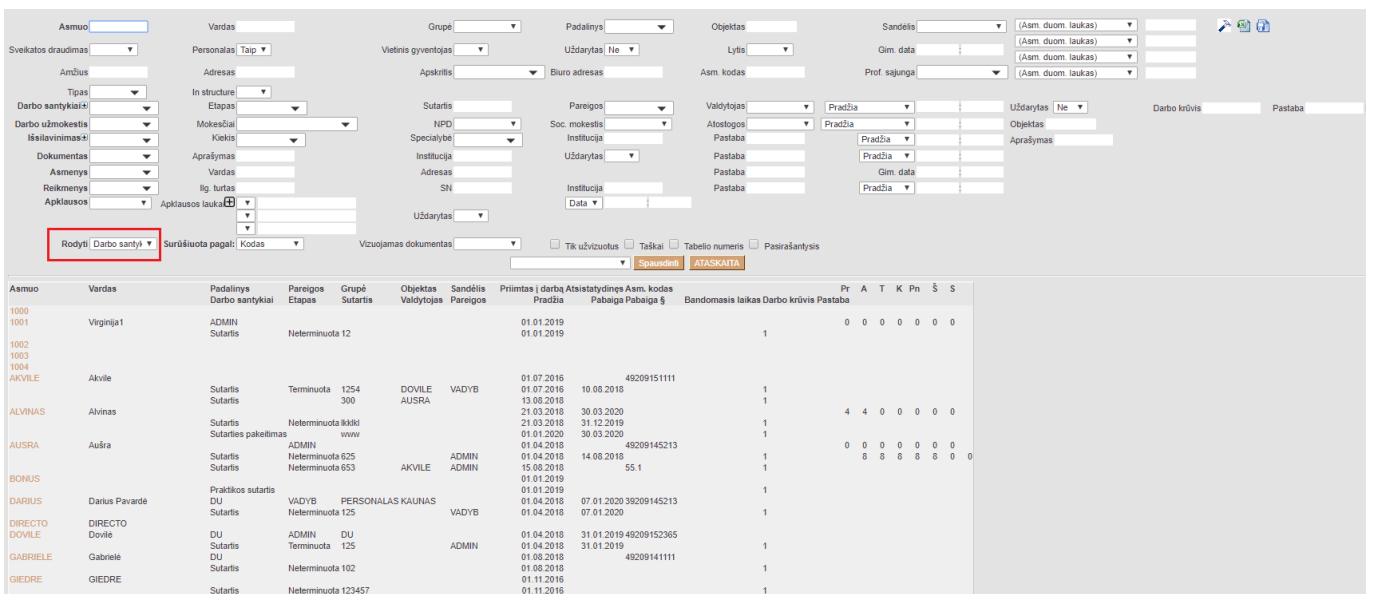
Asmuo
Vardas
Grupė
Padalinys
Objektas
Sandėlis
(Asm. duom. laukas)
(Asm. duom. laukas)
(Asm. duom. laukas)
(Asm. duom. laukas)
Sveikatos draudimas
Personalas Taip
Vietinis gyventojas
Uždarytas Ne
Lytis
Gim. data
Amžius
Adresas
Apskritis
Biuro adresas
Asm. kodas
Prof. sąjunga
Tipas
In structure
Darbo santykiai
Etapas
Sutartis
Pareigos
Valdytojas
Pradžia
Uždarytas Ne
Darbo krūvis
Pastaba
Darbo užmokestis
Mokesčiai
NPD
Soc. mokestis
Atostogos
Pradžia
Objektas
Išsilavinimas
Kiekis
Specialybė
Institucija
Pastaba
Pradžia
Aprašymas
Dokumentas
Aprašymas
Institucija
Uždarytas
Pastaba
Pradžia
Asmenys
Vardas
Adresas
Pastaba
Gim. data
Reikmenys
Ilg. turtas
SN
Institucija
Pastaba
Pradžia
Apklausos
Apklausos laukai
Data
Uždarytas
Rodyti Darbo santyk
Surūšiuota pagal: Kodas
Vizuojamas dokumentas
Tik užvizuotus
Taškai
Tabelio numeris
Pasirašantysis
Spausdinti
ATASKAITA

| Asmuo | Vardas | Padalinys Darbo santykiai | Pareigos Etapas | Grupė Sutartis | Objektas Valdytojas | Sandėlis Pareigos | Priimtas į darbą Pradžia | Atsistatydinęs Pabaiga | Asm. kodas Pabaiga § | Bandomasis laikas | Darbo krūvis | Pastaba | Pr | A | T | K | Pn | Š | S |
|---|---|---|---|---|---|---|---|---|---|---|---|---|---|---|---|---|---|---|---|
| 1000 | | | | | | | | | | | | | | | | | | | |
| 1001 | Virginija1 | ADMIN | | | | | 01.01.2019 | | | | | | 0 | 0 | 0 | 0 | 0 | 0 | 0 |
| | | Sutartis | Neterminuota | 12 | | | 01.01.2019 | | | | 1 | | | | | | | | |
| 1002 | | | | | | | | | | | | | | | | | | | |
| 1003 | | | | | | | | | | | | | | | | | | | |
| 1004 | | | | | | | | | | | | | | | | | | | |
| AKVILE | Akvile | | | | | | 01.07.2016 | | 49209151111 | | | | | | | | | | |
| | | Sutartis | Terminuota | 1254 | DOVILE | VADYB | 01.07.2016 | 10.08.2018 | | | 1 | | | | | | | | |
| | | Sutartis | | 300 | AUSRA | | 13.08.2018 | | | | 1 | | | | | | | | |
| ALVINAS | Alvinas | | | | | | 21.03.2018 | 30.03.2020 | | | | | 4 | 4 | 0 | 0 | 0 | 0 | 0 |
| | | Sutartis | Neterminuota | lkklkl | | | 21.03.2018 | 31.12.2019 | | | 1 | | | | | | | | |
| | | Sutarties pakeitimas | | www | | | 01.01.2020 | 30.03.2020 | | | 1 | | | | | | | | |
| AUSRA | Aušra | ADMIN | | | | | 01.04.2018 | | 49209145213 | | | | 0 | 0 | 0 | 0 | 0 | 0 | 0 |
| | | Sutartis | Neterminuota | 625 | | ADMIN | 01.04.2018 | 14.08.2018 | | | 1 | | 8 | 8 | 8 | 8 | 8 | 0 | 0 |
| | | Sutartis | Neterminuota | 653 | AKVILE | ADMIN | 15.08.2018 | | 55.1 | | 1 | | | | | | | | |
| BONUS | | | | | | | 01.01.2019 | | | | | | | | | | | | |
| | | Praktikos sutartis | | | | | 01.01.2019 | | | | 1 | | | | | | | | |
| DARIUS | Darius Pavardė | DU | VADYB | PERSONALAS | KAUNAS | | 01.04.2018 | 07.01.2020 | 39209145213 | | | | | | | | | | |
| | | Sutartis | Neterminuota | 125 | | VADYB | 01.04.2018 | 07.01.2020 | | | 1 | | | | | | | | |
| DIRECTO | DIRECTO | | | | | | | | | | | | | | | | | | |
| DOVILE | Dovilė | DU | ADMIN | DU | | | 01.04.2018 | 31.01.2019 | 49209152365 | | | | | | | | | | |
| | | Sutartis | Terminuota | 125 | | ADMIN | 01.04.2018 | 31.01.2019 | | | 1 | | | | | | | | |
| GABRIELE | Gabrielė | DU | | | | | 01.08.2018 | | 49209141111 | | | | | | | | | | |
| | | Sutartis | Neterminuota | 102 | | | 01.08.2018 | | | | 1 | | | | | | | | |
| GIEDRE | GIEDRE | | | | | | 01.11.2016 | | | | | | | | | | | | |
| | | Sutartis | Neterminuota | 123457 | | | 01.11.2016 | | | | | | | | | | | | |